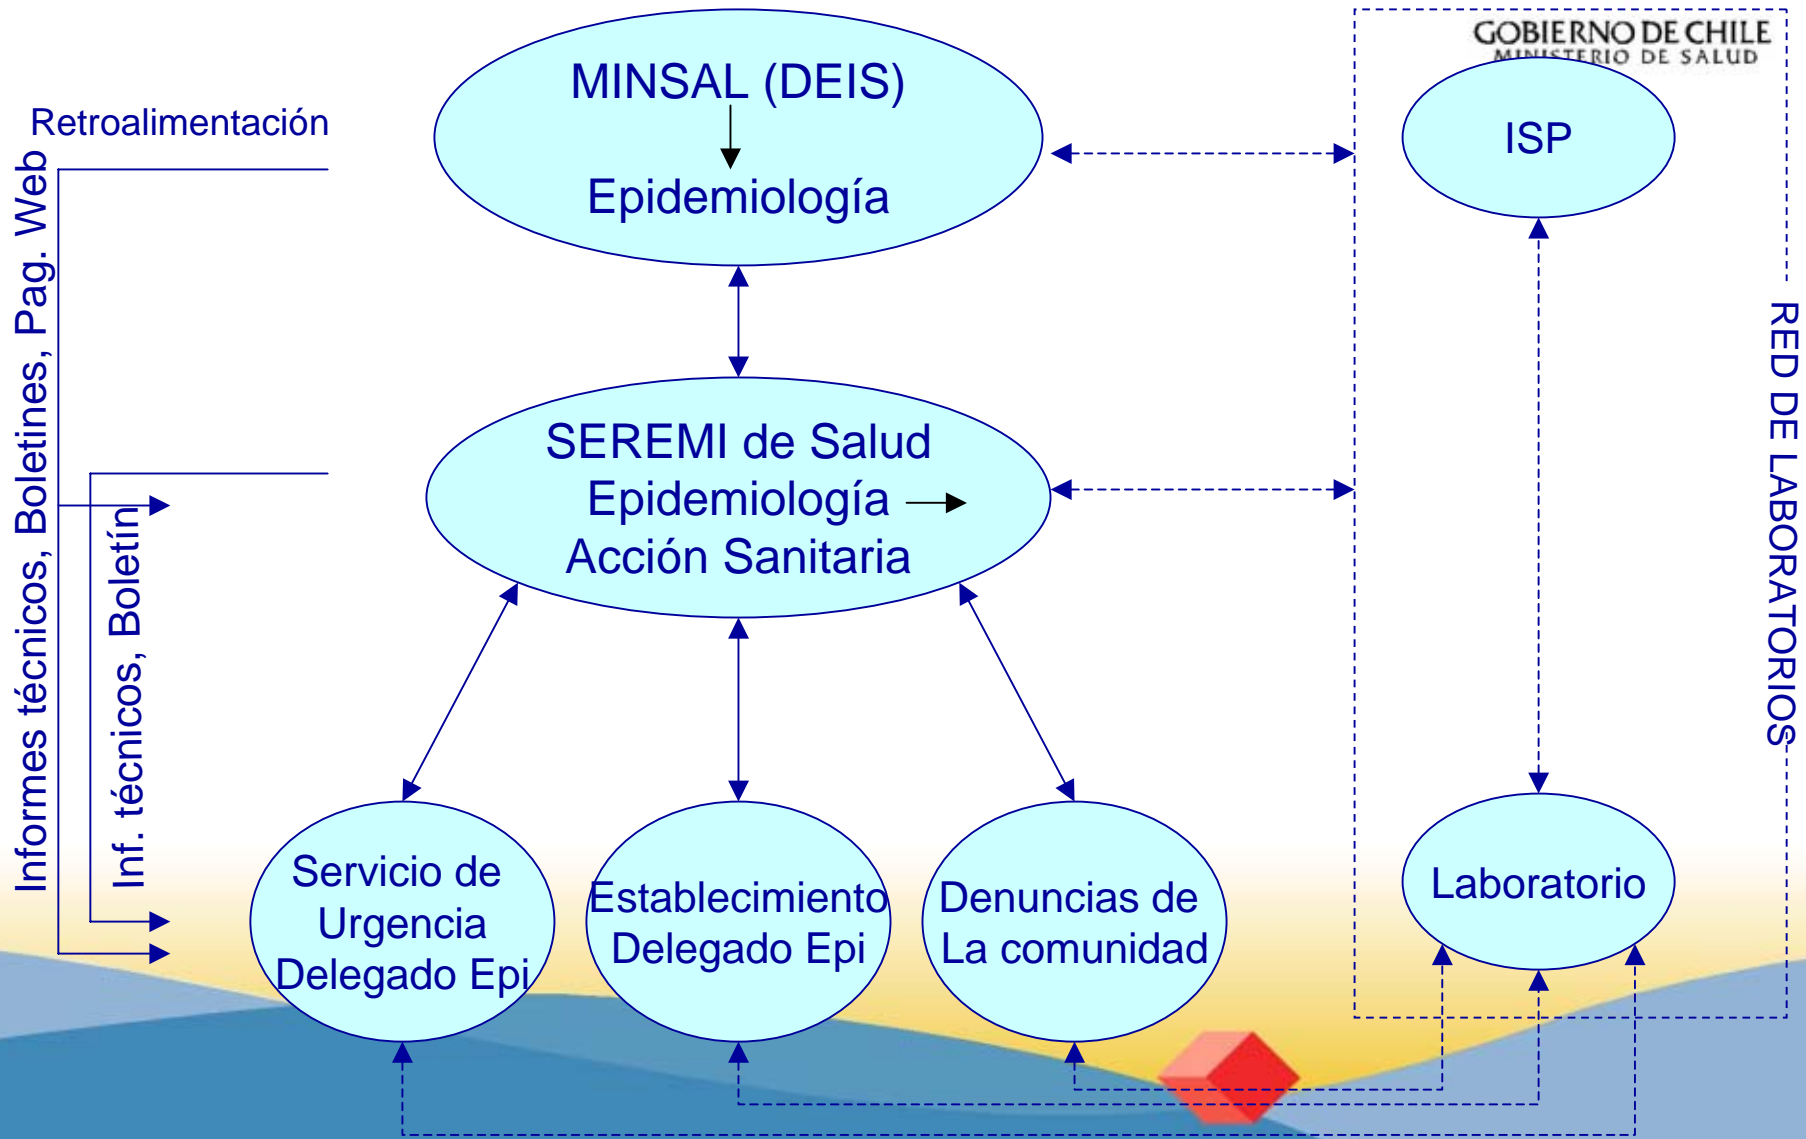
GOBIERNO DE CHILE
MINISTERIO DE SALUD

Retroalimentación

MINSAL (DEIS)

Epidemiología

ISP

Informes técnicos, Boletines, Pag. Web

Inf. técnicos, Boletín

SEREMI de Salud
Epidemiología
Acción Sanitaria

RED DE LABORATORIOS

Servicio de Urgencia Delegado Epi

Establecimiento Delegado Epi

Denuncias de La comunidad

Laboratorio